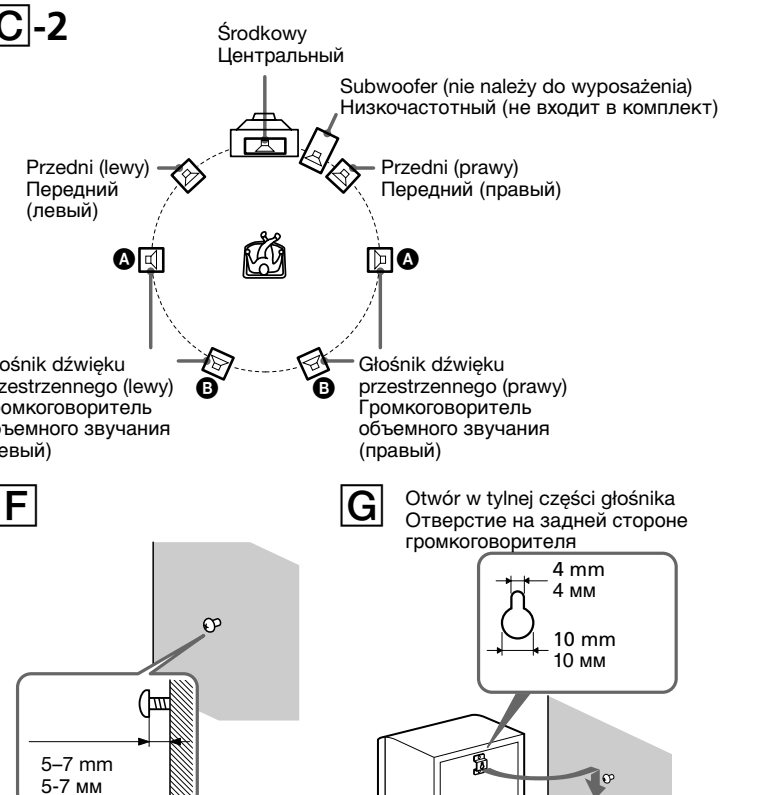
C-2

Środkowy
Центральный

Subwoofer (nie należy do wyposażenia)
Низкочастотный (не входит в комплект)

Przedni (lewy)
Передний
(левый)

Przedni (prawy)
Передний (правый)

A

A

ośnik dźwięku
zestrzennego (lewy)
омкоговоритель
ъемного звучания
евый)

B

B

Głośnik dźwięku
przestrzennego (prawy)
Громкоговоритель
объемного звучания
(правый)

F

5–7 mm
5-7 мм

G

Otwór w tylnej części głośnika
Отверстие на задней стороне громкоговорителя

4 mm
4 мм

10 mm
10 мм